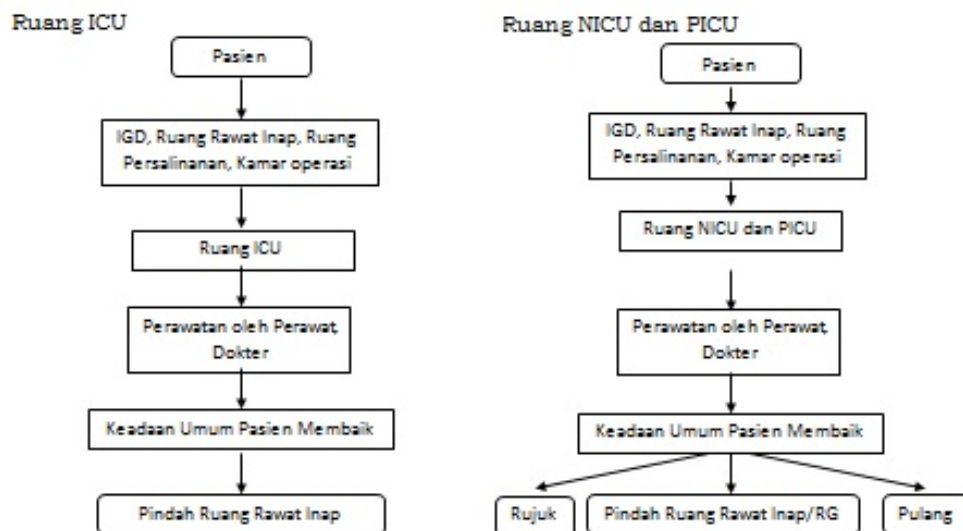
Ruang ICU

Pasien

IGD, Ruang Rawat Inap, Ruang Persalinanan, Kamar operasi

Ruang ICU

Perawatan oleh Perawat, Dokter

Keadaan Umum Pasien Membaik

Pindah Ruang Rawat Inap

Ruang NICU dan PICU

Pasien

IGD, Ruang Rawat Inap, Ruang Persalinanan, Kamar operasi

Ruang NICU dan PICU

Perawatan oleh Perawat, Dokter

Keadaan Umum Pasien Membaik

Rujuk

Pindah Ruang Rawat Inap/RG

Pulang